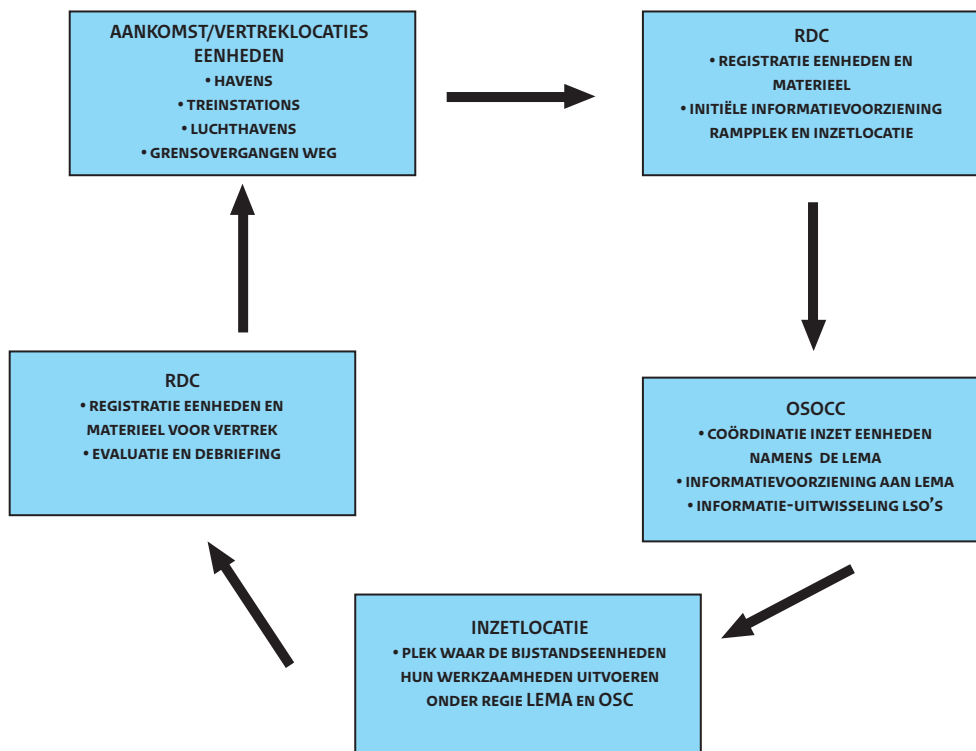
AANKOMST/VERTREKLOCATIES EENHEDEN
• HAVENS
• TREINSTATIONS
• LUCHTHAVENS
• GRENSOVERGANGEN WEG

RDC
• REGISTRATIE EENHEDEN EN MATERIEEL
• INITIËLE INFORMATIEVOORZIENING RAMPPLEK EN INZETLOCATIE

OSOCC
• COÖRDINATIE INZET EENHEDEN NAMENS DE LEMA
• INFORMATIEVOORZIENING AAN LEMA
• INFORMATIE-UITWISSELING LSO'S

INZETLOCATIE
• PLEK WAAR DE BIJSTANDSEENHEDEN HUN WERKZAAMHEDEN UITVOEREN ONDER REGIE LEMA EN OSC

RDC
• REGISTRATIE EENHEDEN EN MATERIEEL VOOR VERTREK
• EVALUATIE EN DEBRIEFING